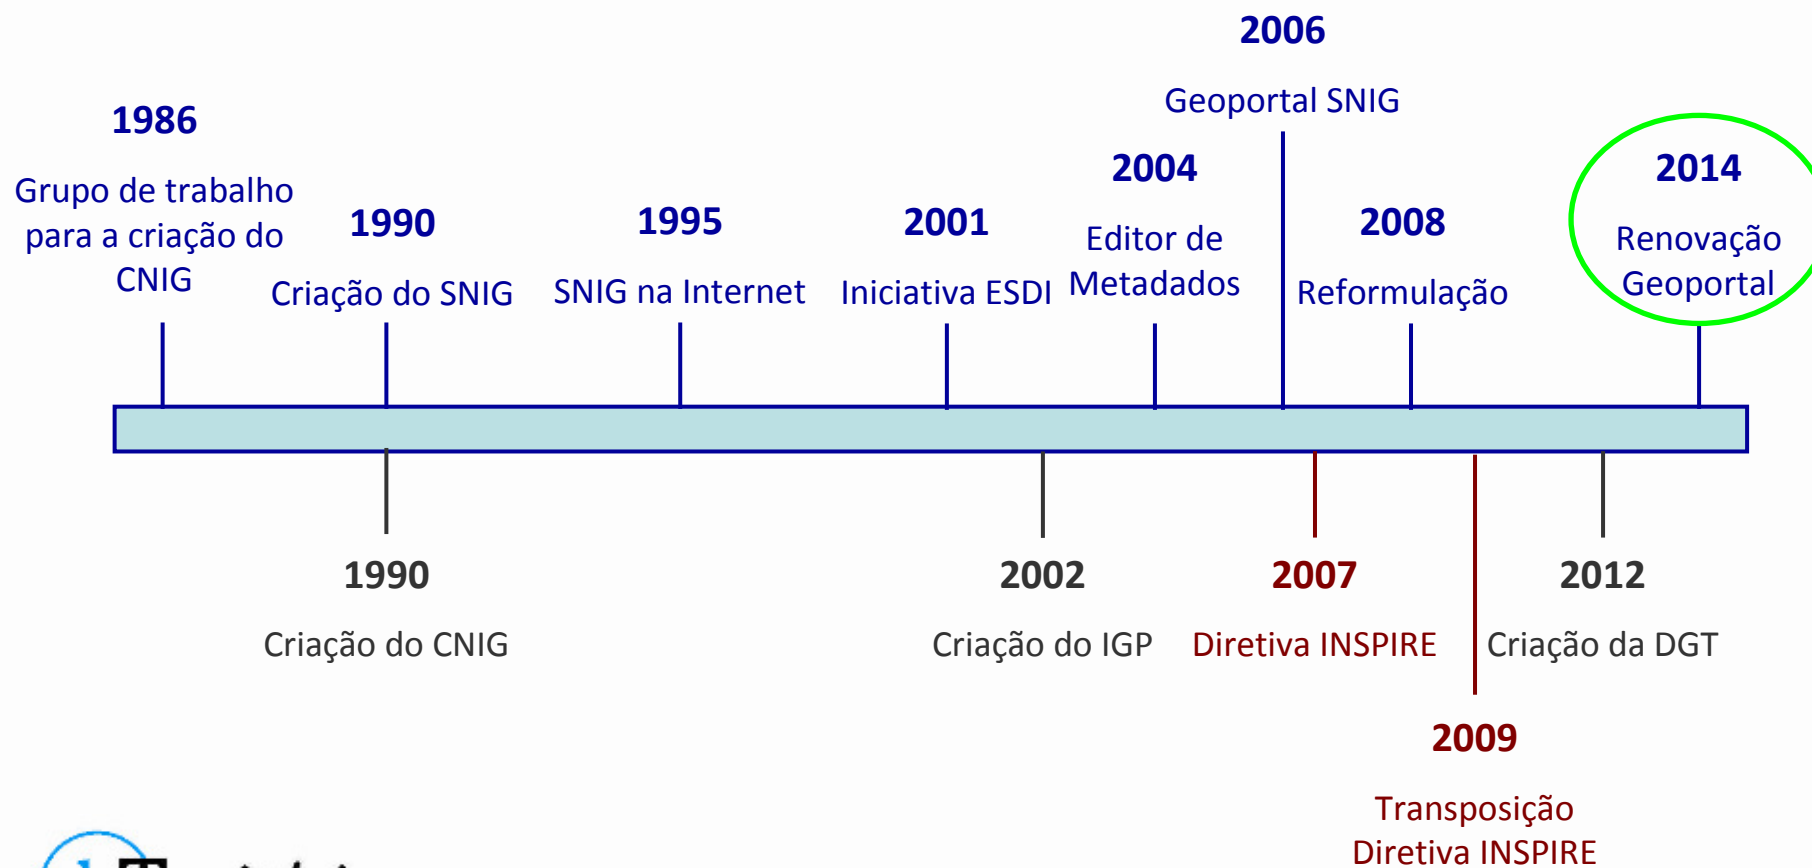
2006

Geoportal SNIG

1986

Grupo de trabalho para a criação do CNIG

1990

Criação do SNIG

1995

SNIG na Internet

2001

Iniciativa ESDI

2004

Editor de Metadados

2008

Reformulação

2014

Renovação Geoportal

1990

Criação do CNIG

2002

Criação do IGP

2007

Diretiva INSPIRE

2012

Criação da DGT

2009

Transposição Diretiva INSPIRE